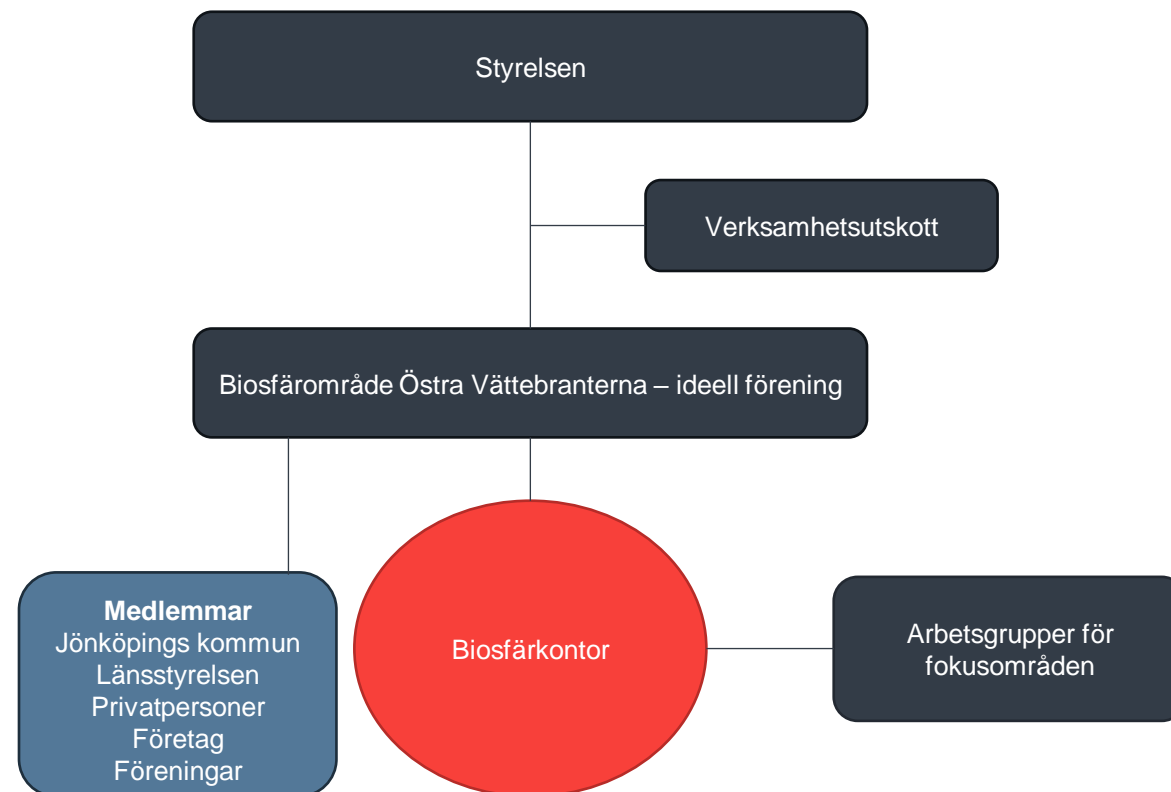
Styrelsen

Verksamhetsutskott

Biosfärområde Östra Vättebranterna – ideell förening

**Medlemmar**
Jönköpings kommun
Länsstyrelsen
Privatpersoner
Företag
Föreningar

Biosfärkontor

Arbetsgrupper för fokusområden